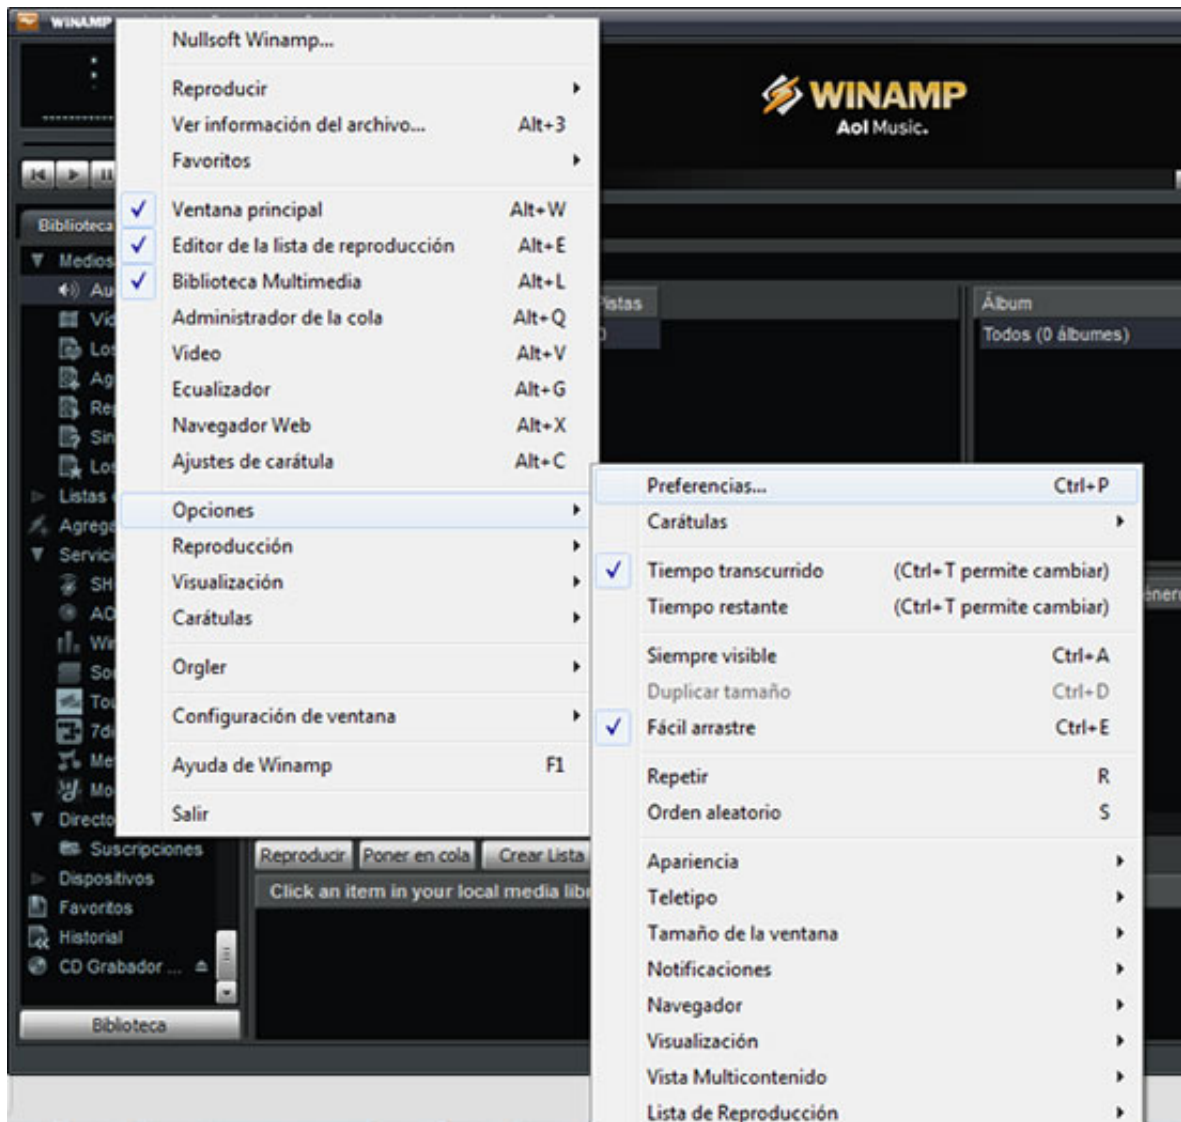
WINAMP

WINAMP
Aol Music.

Biblioteca
Medios
Au
Vi
Lo
Ag
Re
Sin
Lo
Listas
Agreg
Servic
SH
AO
Wi
So
To
7d
Me
Mo
Directo
Suscripciones
Dispositivos
Favoritos
Historial
CD Grabador ...
Biblioteca

istas
Álbum
Todos (0 álbumes)

Reproducir
Poner en cola
Crear Lista
Click an item in your local media lib

Nullsoft Winamp...
Reproducir
Ver información del archivo... Alt+3
Favoritos
Ventana principal Alt+W
Editor de la lista de reproducción Alt+E
Biblioteca Multimedia Alt+L
Administrador de la cola Alt+Q
Video Alt+V
Ecualizador Alt+G
Navegador Web Alt+X
Ajustes de carátula Alt+C
Opciones
Reproducción
Visualización
Carátulas
Orgler
Configuración de ventana
Ayuda de Winamp F1
Salir

Preferencias... Ctrl+P
Carátulas
Tiempo transcurrido (Ctrl+T permite cambiar)
Tiempo restante (Ctrl+T permite cambiar)
Siempre visible Ctrl+A
Duplicar tamaño Ctrl+D
Fácil arrastre Ctrl+E
Repetir R
Orden aleatorio S
Apariencia
Teletipo
Tamaño de la ventana
Notificaciones
Navegador
Visualización
Vista Multicontenido
Lista de Reproducción

ener